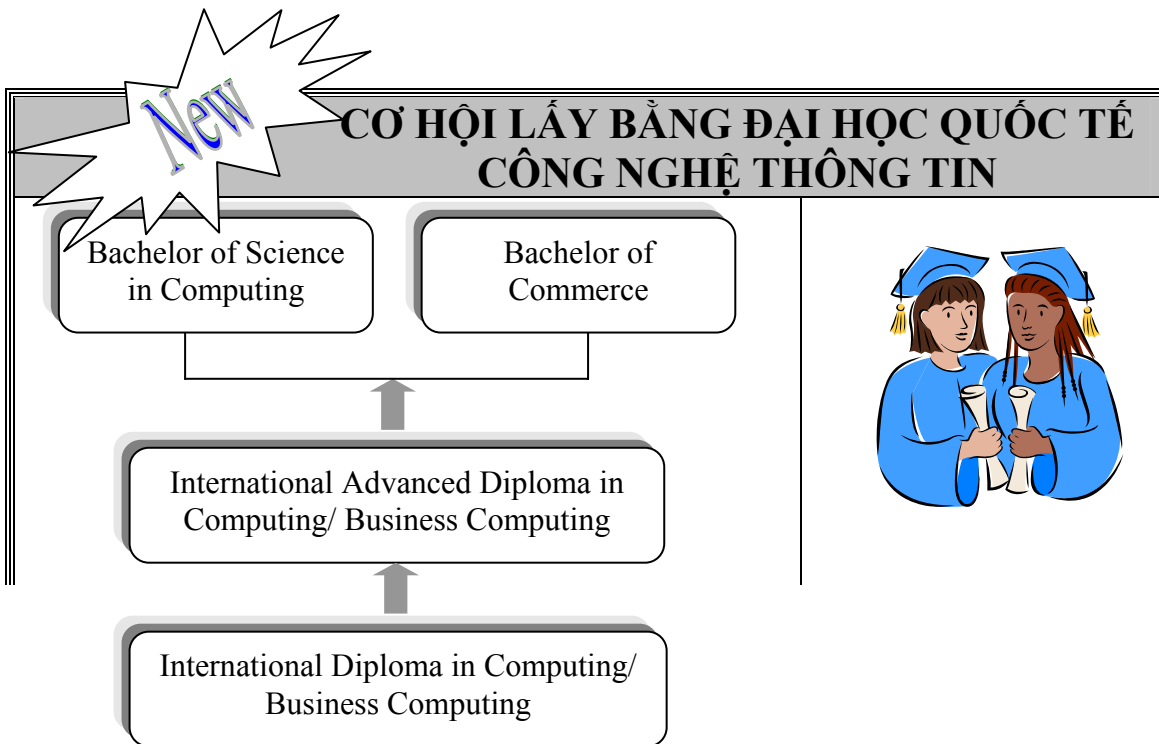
New

CƠ HỘI LẤY BẰNG ĐẠI HỌC QUỐC TẾ CÔNG NGHỆ THÔNG TIN

Bachelor of Science in Computing

Bachelor of Commerce

International Advanced Diploma in Computing/ Business Computing

International Diploma in Computing/ Business Computing